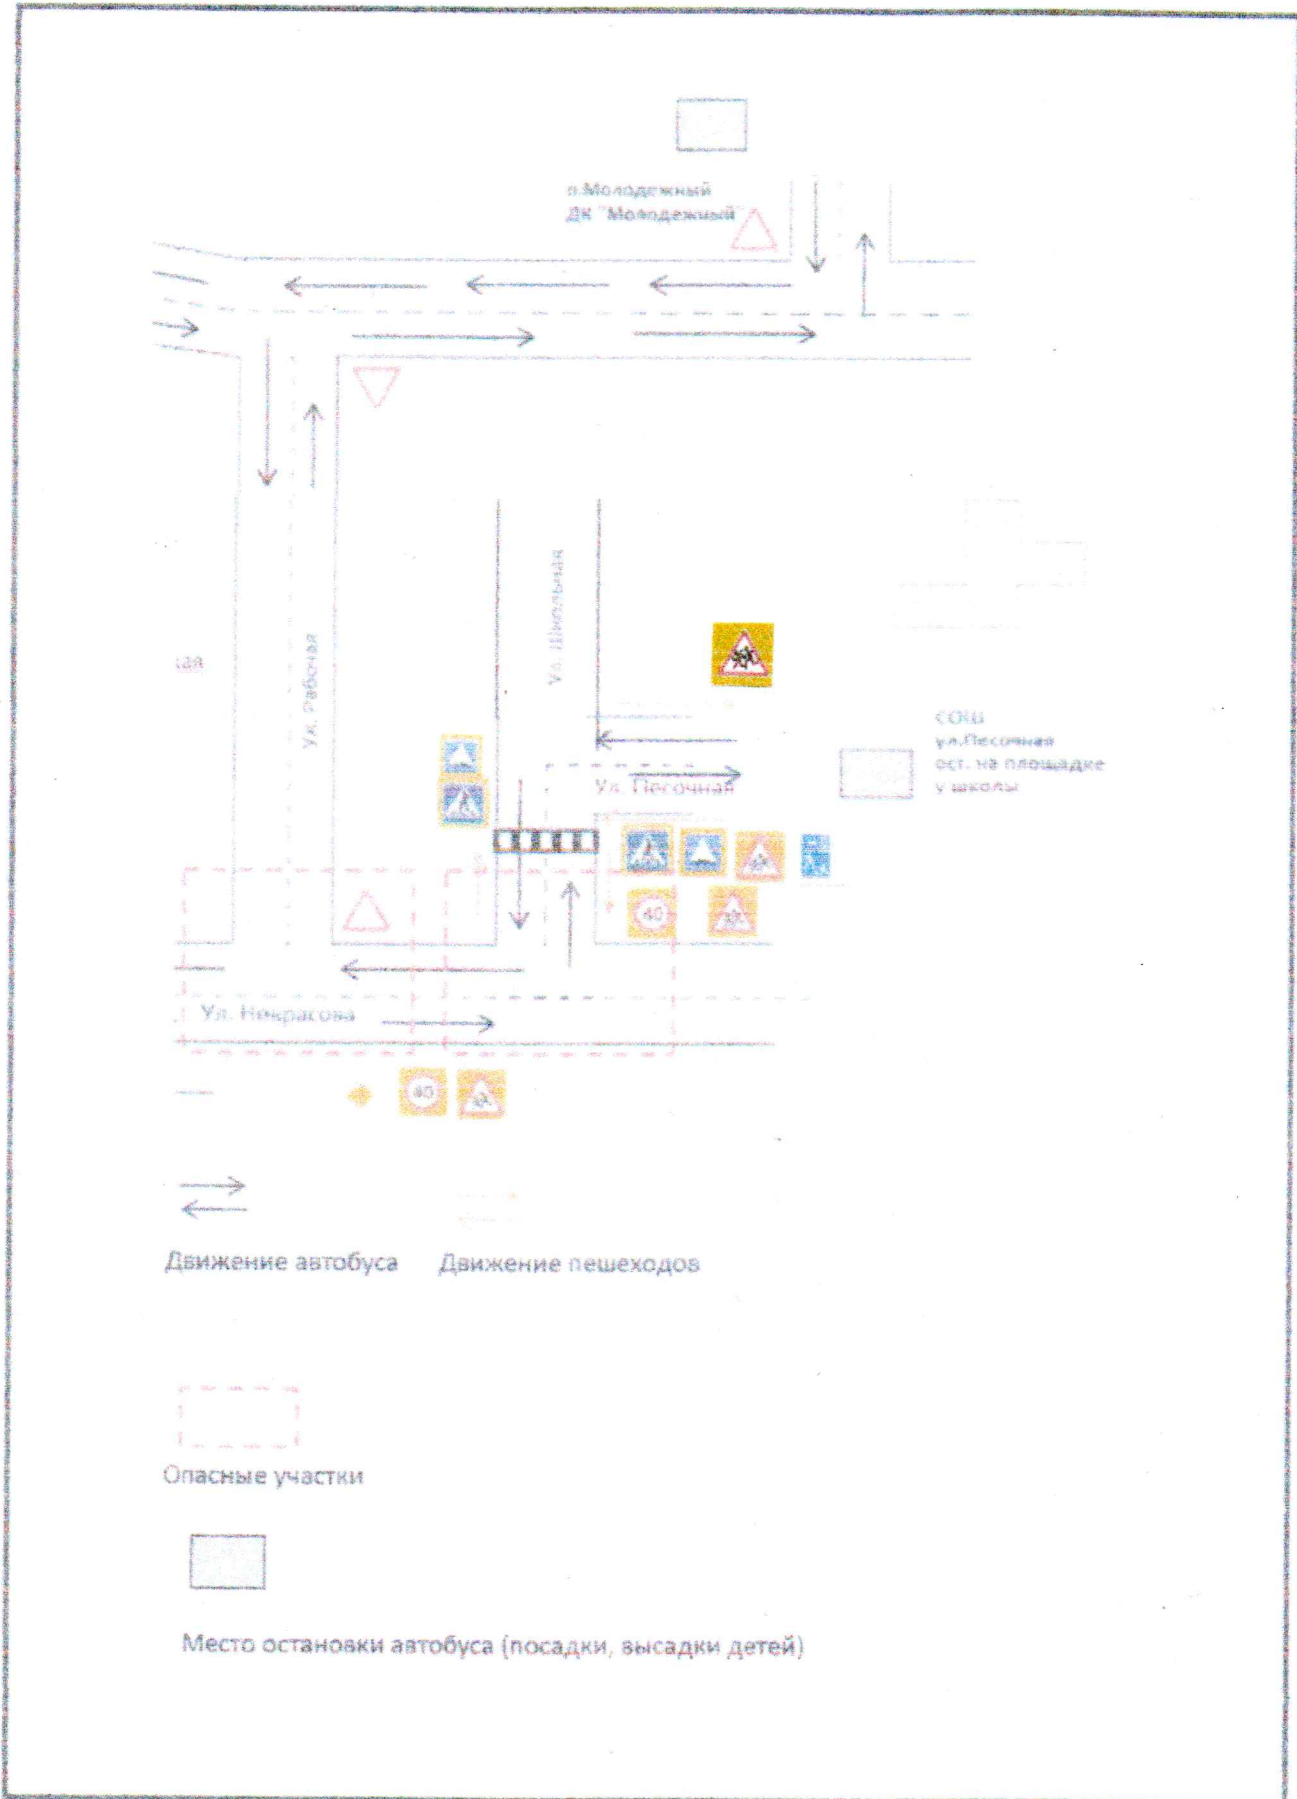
п.Молодежный
ДК "Молодежный"

Ул. Школьная

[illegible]

Ул. Рабочая

СОШ
ул.Песочная
ост. на площадке
у школы

Ул. Песочная

40

Ул. Некрасова

40

Движение автобуса

Движение пешеходов

Опасные участки

Место остановки автобуса (посадки, высадки детей)